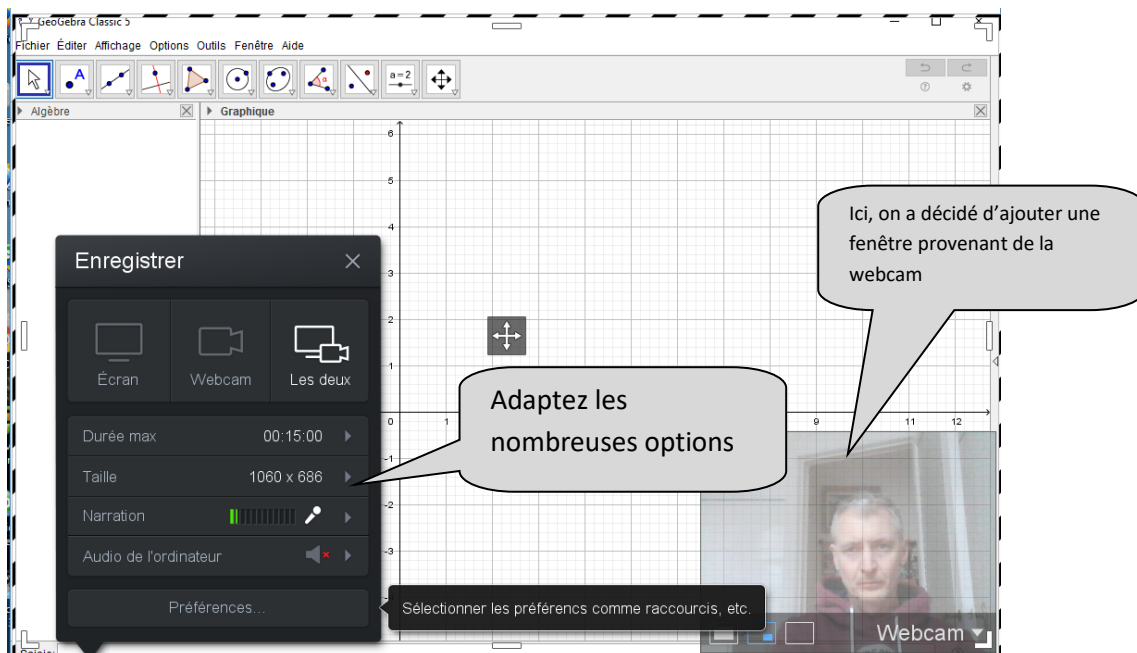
GeoGebra Classic 5

Fichier Éditer Affichage Options Outils Fenêtre Aide

a = 2

Algèbre

Graphique

6
5
4
3
2
1
0
-1
-2
-3
1
9
11
12

Enregistrer

Écran
Webcam
Les deux

Durée max 00:15:00
Taille 1060 x 686
Narration
Audio de l'ordinateur

Préférences...

Sélectionner les préférencs comme raccourcis, etc.

Ici, on a décidé d'ajouter une fenêtre provenant de la webcam

Adaptez les nombreuses options

Webcam